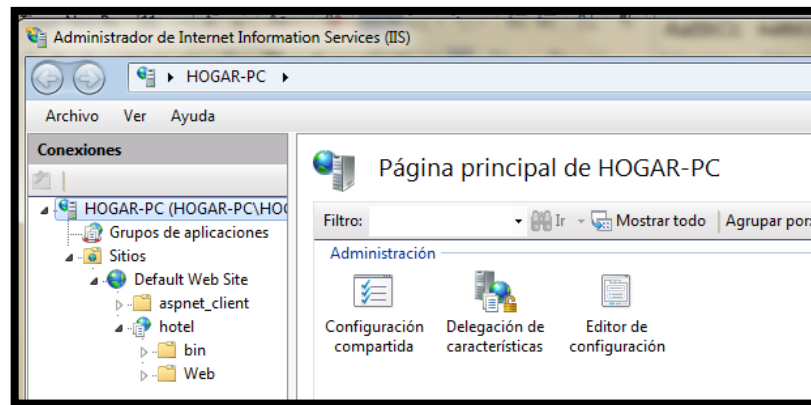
Administrador de Internet Information Services (IIS)

HOGAR-PC ▸

Archivo Ver Ayuda

Conexiones

HOGAR-PC (HOGAR-PC\HO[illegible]
Grupos de aplicaciones
Sitios
Default Web Site
aspnet_client
hotel
bin
Web

Página principal de HOGAR-PC

Filtro: Ir Mostrar todo Agrupar por

Administración

Configuración compartida

Delegación de características

Editor de configuración